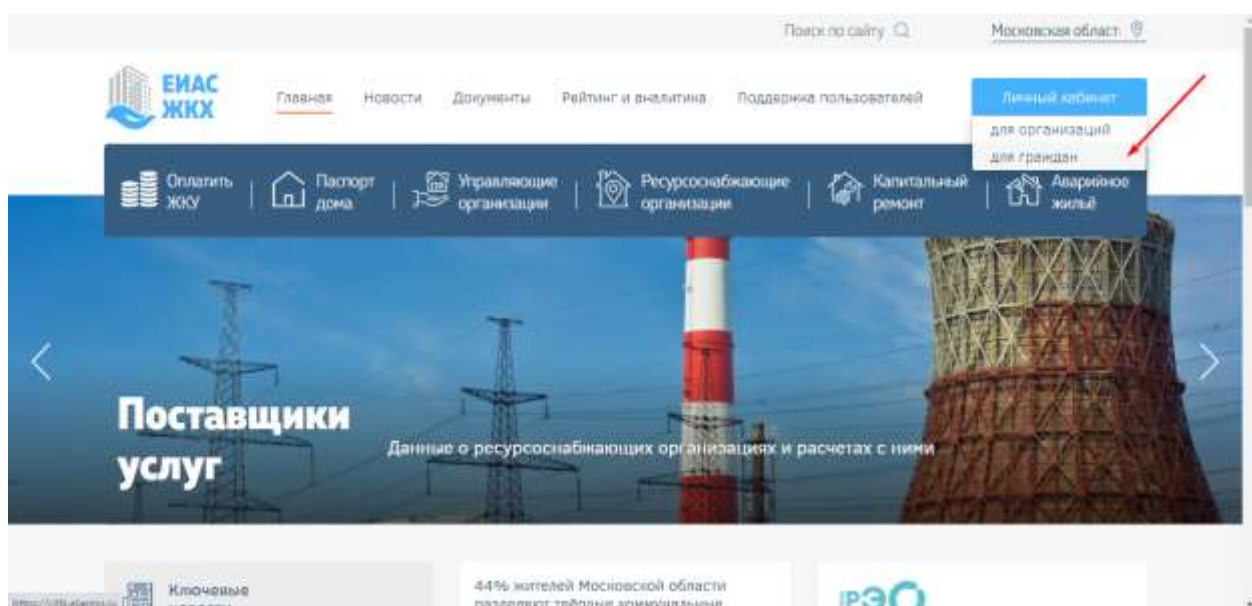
Поиск по сайту

Московская област

ЕИАС ЖКХ

Главная

Новости

Документы

Рейтинг и аналитика

Поддержка пользователей

Личный кабинет

для организаций

для граждан

Оплатить ЖКУ

Паспорт дома

Управляющие организации

Ресурсоснабжающие организации

Капитальный ремонт

Аварийное жильё

Поставщики услуг

Данные о ресурсоснабжающих организациях и расчетах с ними

Ключевые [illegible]

44% жителей Московской области разделяют твёрдые коммунальные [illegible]

РЭО

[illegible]